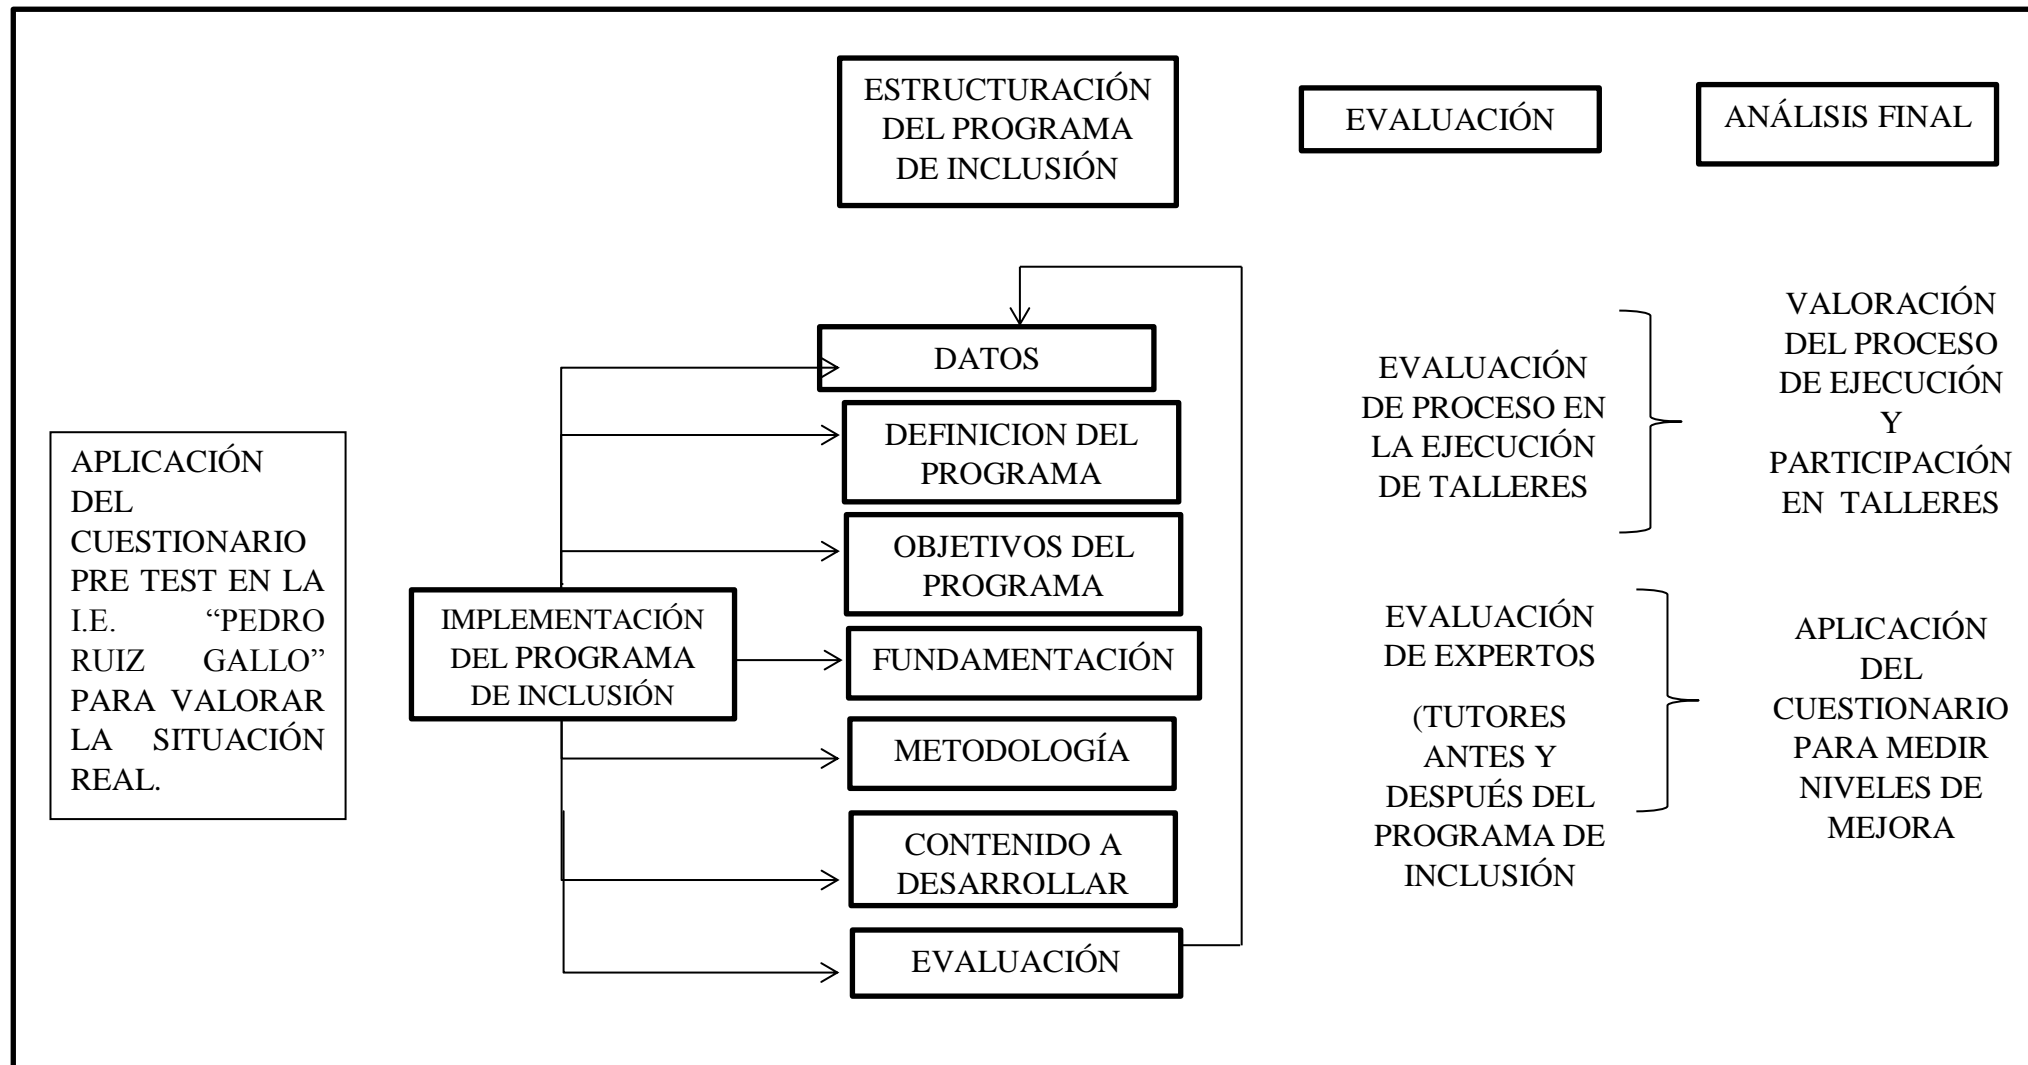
ESTRUCTURACIÓN DEL PROGRAMA DE INCLUSIÓN

EVALUACIÓN

ANÁLISIS FINAL

APLICACIÓN DEL CUESTIONARIO PRE TEST EN LA I.E. “PEDRO RUIZ GALLO” PARA VALORAR LA SITUACIÓN REAL.

IMPLEMENTACIÓN DEL PROGRAMA DE INCLUSIÓN

DATOS

DEFINICION DEL PROGRAMA

OBJETIVOS DEL PROGRAMA

FUNDAMENTACIÓN

METODOLOGÍA

CONTENIDO A DESARROLLAR

EVALUACIÓN

EVALUACIÓN DE PROCESO EN LA EJECUCIÓN DE TALLERES

VALORACIÓN DEL PROCESO DE EJECUCIÓN Y PARTICIPACIÓN EN TALLERES

EVALUACIÓN DE EXPERTOS

(TUTORES ANTES Y DESPUÉS DEL PROGRAMA DE INCLUSIÓN

APLICACIÓN DEL CUESTIONARIO PARA MEDIR NIVELES DE MEJORA